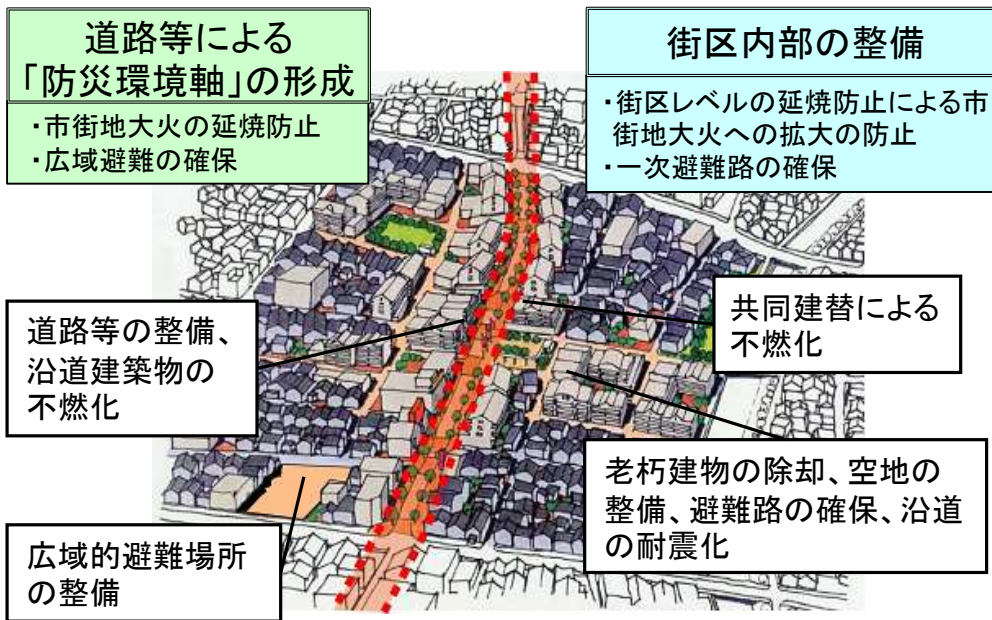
道路等による「防災環境軸」の形成

・市街地大火の延焼防止
・広域避難の確保

街区内部の整備

・街区レベルの延焼防止による市街地大火への拡大の防止
・一次避難路の確保

道路等の整備、沿道建築物の不燃化

共同建替による不燃化

老朽建物の除却、空地の整備、避難路の確保、沿道の耐震化

広域的避難場所の整備